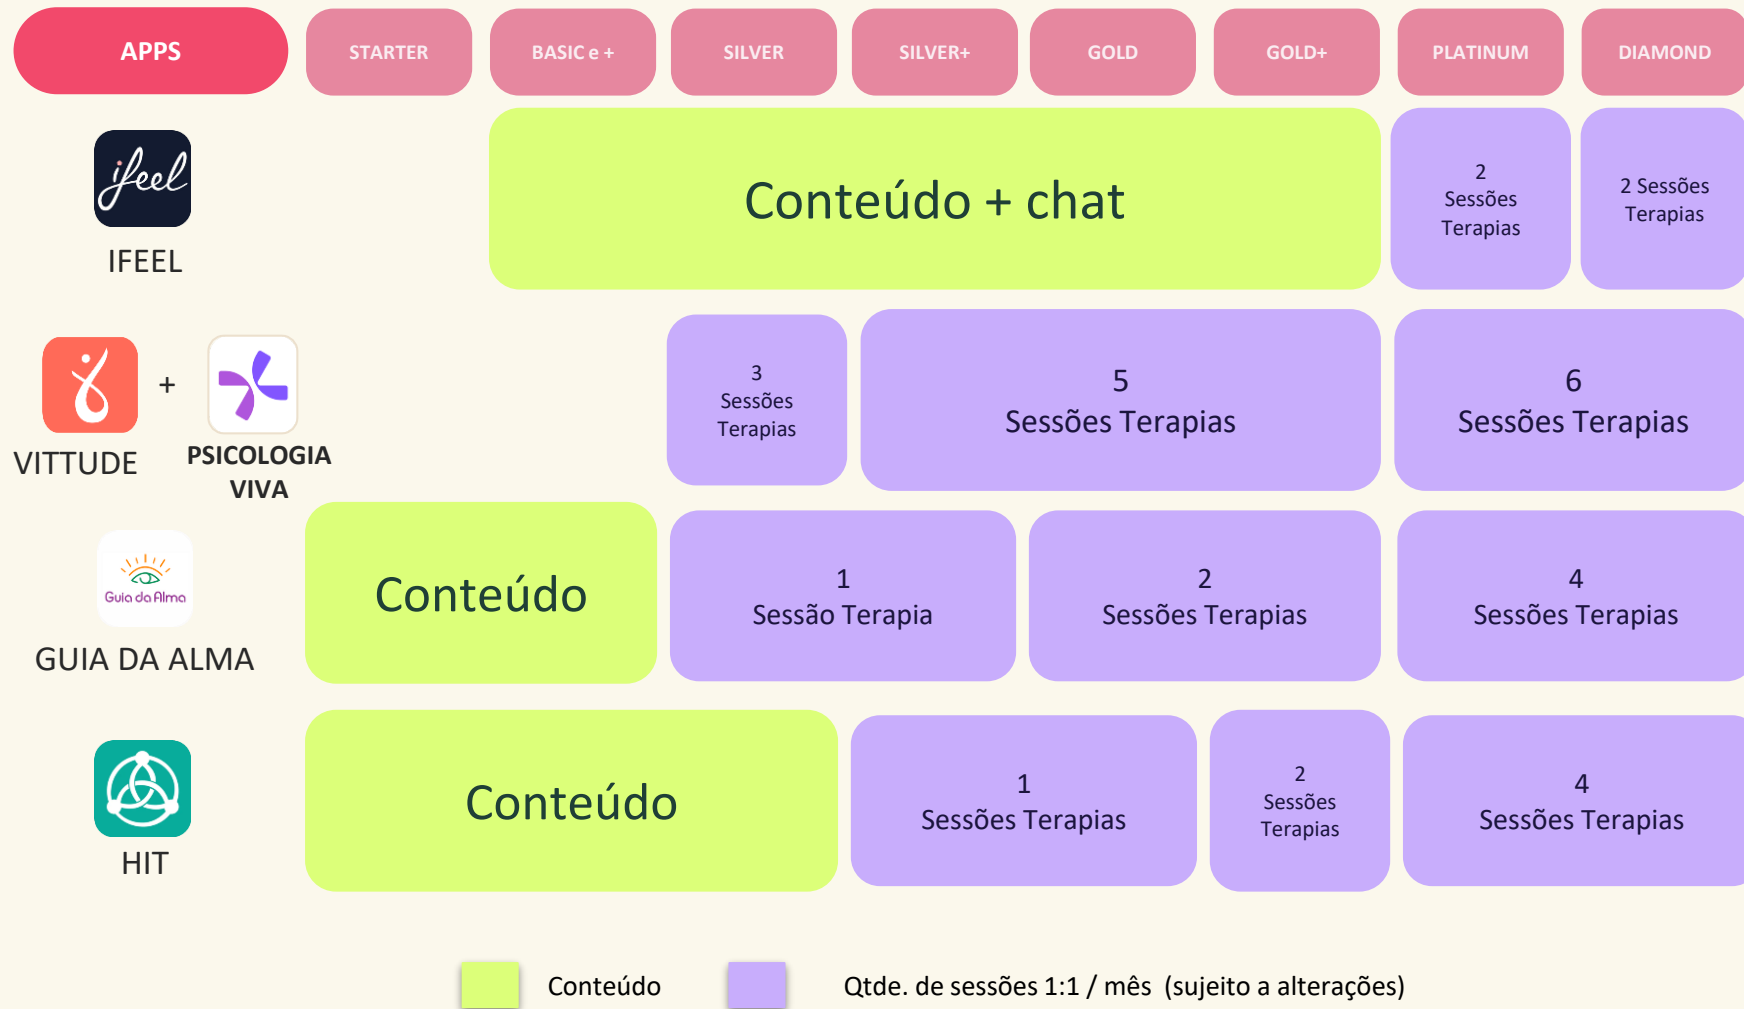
| APPS | STARTER | BASIC e + | SILVER | SILVER+ | GOLD | GOLD+ | PLATINUM | DIAMOND |
|---|---|---|---|---|---|---|---|---|
| ifeel IFEEL | | Conteúdo + chat | | | | | 2 Sessões Terapias | 2 Sessões Terapias |
| VITTUDE + PSICOLOGIA VIVA | | | 3 Sessões Terapias | 5 Sessões Terapias | | | 6 Sessões Terapias | |
| Guia da Alma GUIA DA ALMA | Conteúdo | | 1 Sessão Terapia | | 2 Sessões Terapias | | 4 Sessões Terapias | |
| HIT | Conteúdo | | | 1 Sessões Terapias | | 2 Sessões Terapias | 4 Sessões Terapias | |

Conteúdo

Qtde. de sessões 1:1 / mês (sujeito a alterações)